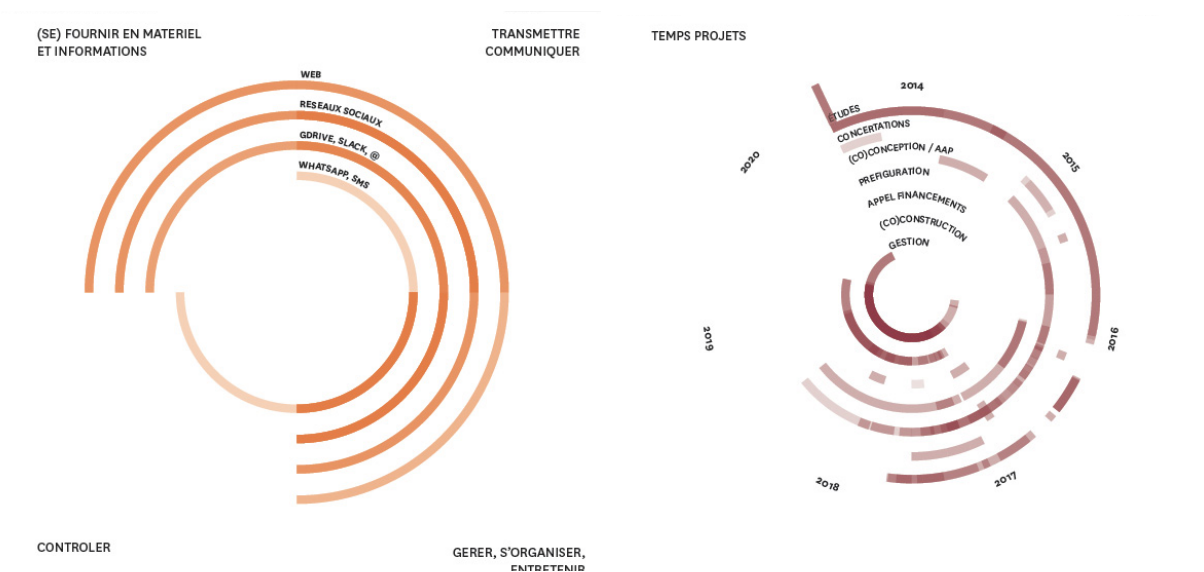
(SE) FOURNIR EN MATERIEL ET INFORMATIONS

TRANSMETTRE COMMUNIQUER

WEB
RESEAUX SOCIAUX
GDRIVE, SLACK, @
WHATSAPP, SMS

CONTROLER

GERER, S'ORGANISER, ENTRETENIR

TEMPS PROJETS

2014
ETUDES
CONCERTATIONS
(CO)CONCEPTION / AAP
PREFIGURATION
APPEL FINANCEMENTS
(CO)CONSTRUCTION
GESTION
2015
2016
2017
2018
2019
2020